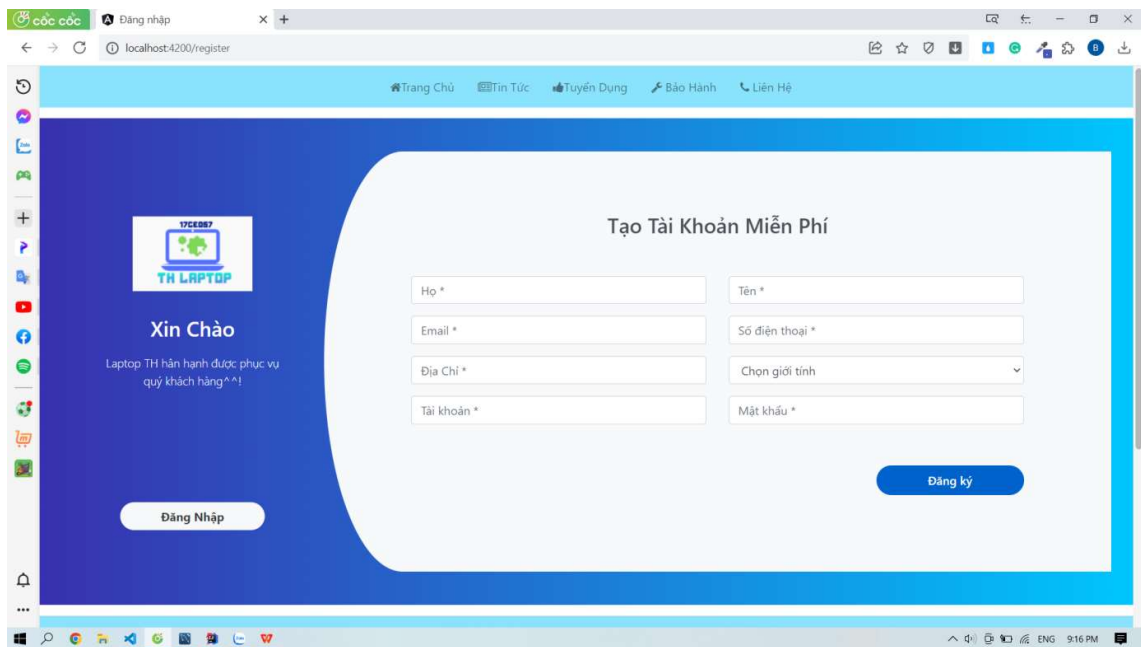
cốc cốc
Đăng nhập
localhost:4200/register

Trang Chủ
Tin Tức
Tuyển Dụng
Bảo Hành
Liên Hệ

17CE057
TH LAPTOP

Xin Chào
Laptop TH hân hạnh được phục vụ quý khách hàng^^!

Đăng Nhập

Tạo Tài Khoản Miễn Phí

Họ *
Tên *
Email *
Số điện thoại *
Địa Chỉ *
Chọn giới tính
Tài khoản *
Mật khẩu *

Đăng ký

ENG 9:16 PM